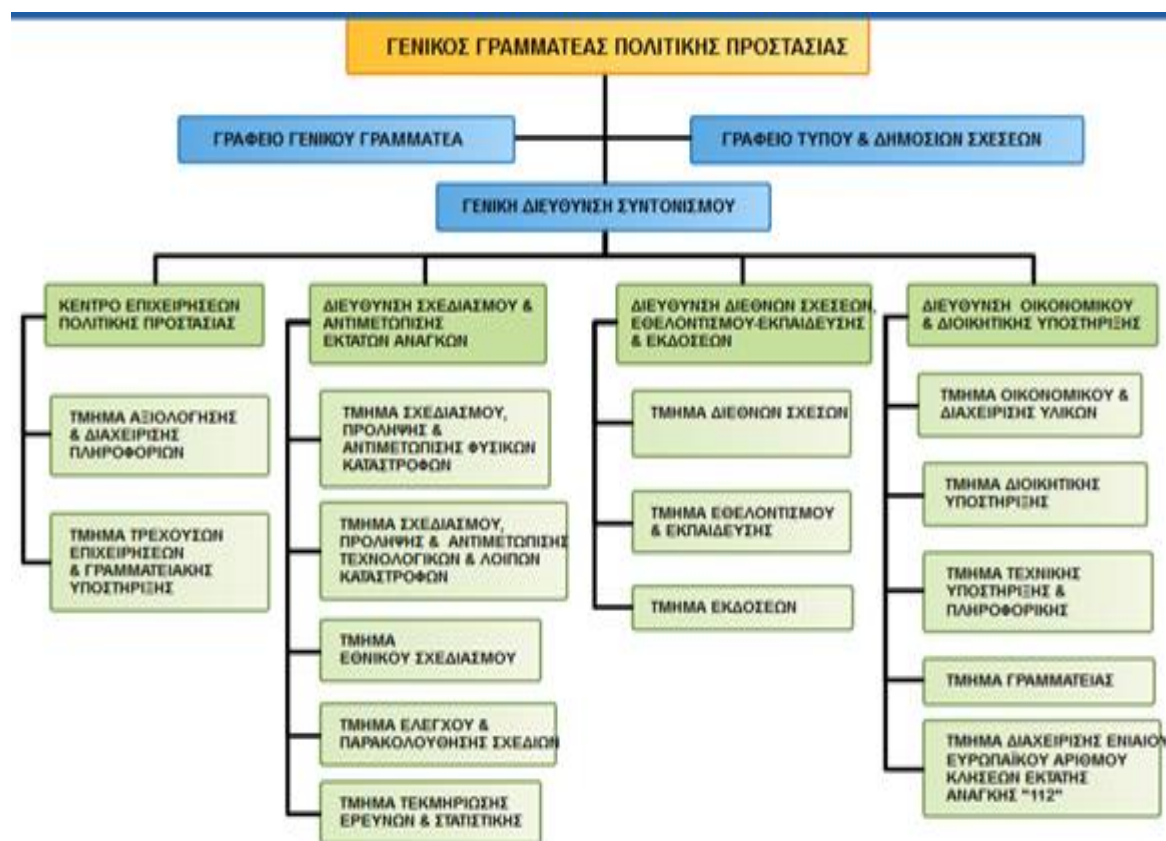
ΓΕΝΙΚΟΣ ΓΡΑΜΜΑΤΕΑΣ ΠΟΛΙΤΙΚΗΣ ΠΡΟΣΤΑΣΙΑΣ

ΓΡΑΦΕΙΟ ΓΕΝΙΚΟΥ ΓΡΑΜΜΑΤΕΑ

ΓΡΑΦΕΙΟ ΤΥΠΟΥ & ΔΗΜΟΣΙΩΝ ΣΧΕΣΕΩΝ

ΓΕΝΙΚΗ ΔΙΕΥΘΥΝΣΗ ΣΥΝΤΟΝΙΣΜΟΥ

ΚΕΝΤΡΟ ΕΠΙΧΕΙΡΗΣΕΩΝ ΠΟΛΙΤΙΚΗΣ ΠΡΟΣΤΑΣΙΑΣ

ΤΜΗΜΑ ΑΞΙΟΛΟΓΗΣΗΣ & ΔΙΑΧΕΙΡΙΣΗΣ ΠΛΗΡΟΦΟΡΙΩΝ

ΤΜΗΜΑ ΤΡΕΧΟΥΣΩΝ ΕΠΙΧΕΙΡΗΣΕΩΝ & ΓΡΑΜΜΑΤΕΙΑΚΗΣ ΥΠΟΣΤΗΡΙΞΗΣ

ΔΙΕΥΘΥΝΣΗ ΣΧΕΔΙΑΣΜΟΥ & ΑΝΤΙΜΕΤΩΠΙΣΗΣ ΕΚΤΑΤΩΝ ΑΝΑΓΚΩΝ

ΤΜΗΜΑ ΣΧΕΔΙΑΣΜΟΥ, ΠΡΟΛΗΨΗΣ & ΑΝΤΙΜΕΤΩΠΙΣΗΣ ΦΥΣΙΚΩΝ ΚΑΤΑΣΤΡΟΦΩΝ

ΤΜΗΜΑ ΣΧΕΔΙΑΣΜΟΥ, ΠΡΟΛΗΨΗΣ & ΑΝΤΙΜΕΤΩΠΙΣΗΣ ΤΕΧΝΟΛΟΓΙΚΩΝ & ΛΟΙΠΩΝ ΚΑΤΑΣΤΡΟΦΩΝ

ΤΜΗΜΑ ΕΘΝΙΚΟΥ ΣΧΕΔΙΑΣΜΟΥ

ΤΜΗΜΑ ΕΛΕΓΧΟΥ & ΠΑΡΑΚΟΛΟΥΘΗΣΗΣ ΣΧΕΔΙΩΝ

ΤΜΗΜΑ ΤΕΚΜΗΡΙΩΣΗΣ ΕΡΕΥΝΩΝ & ΣΤΑΤΙΣΤΙΚΗΣ

ΔΙΕΥΘΥΝΣΗ ΔΙΕΘΝΩΝ ΣΧΕΣΕΩΝ, ΕΘΕΛΟΝΤΙΣΜΟΥ-ΕΚΠΑΙΔΕΥΣΗΣ & ΕΚΔΟΣΕΩΝ

ΤΜΗΜΑ ΔΙΕΘΝΩΝ ΣΧΕΣΕΩΝ

ΤΜΗΜΑ ΕΘΕΛΟΝΤΙΣΜΟΥ & ΕΚΠΑΙΔΕΥΣΗΣ

ΤΜΗΜΑ ΕΚΔΟΣΕΩΝ

ΔΙΕΥΘΥΝΣΗ ΟΙΚΟΝΟΜΙΚΟΥ & ΔΙΟΙΚΗΤΙΚΗΣ ΥΠΟΣΤΗΡΙΞΗΣ

ΤΜΗΜΑ ΟΙΚΟΝΟΜΙΚΟΥ & ΔΙΑΧΕΙΡΙΣΗΣ ΥΛΙΚΩΝ

ΤΜΗΜΑ ΔΙΟΙΚΗΤΙΚΗΣ ΥΠΟΣΤΗΡΙΞΗΣ

ΤΜΗΜΑ ΤΕΧΝΙΚΗΣ ΥΠΟΣΤΗΡΙΞΗΣ & ΠΛΗΡΟΦΟΡΙΚΗΣ

ΤΜΗΜΑ ΓΡΑΜΜΑΤΕΙΑΣ

ΤΜΗΜΑ ΔΙΑΧΕΙΡΙΣΗΣ ΕΝΙΑΙΟΥ ΕΥΡΩΠΑΙΚΟΥ ΑΡΙΘΜΟΥ ΚΛΗΣΕΩΝ ΕΚΤΑΤΗΣ ΑΝΑΓΚΗΣ "112"